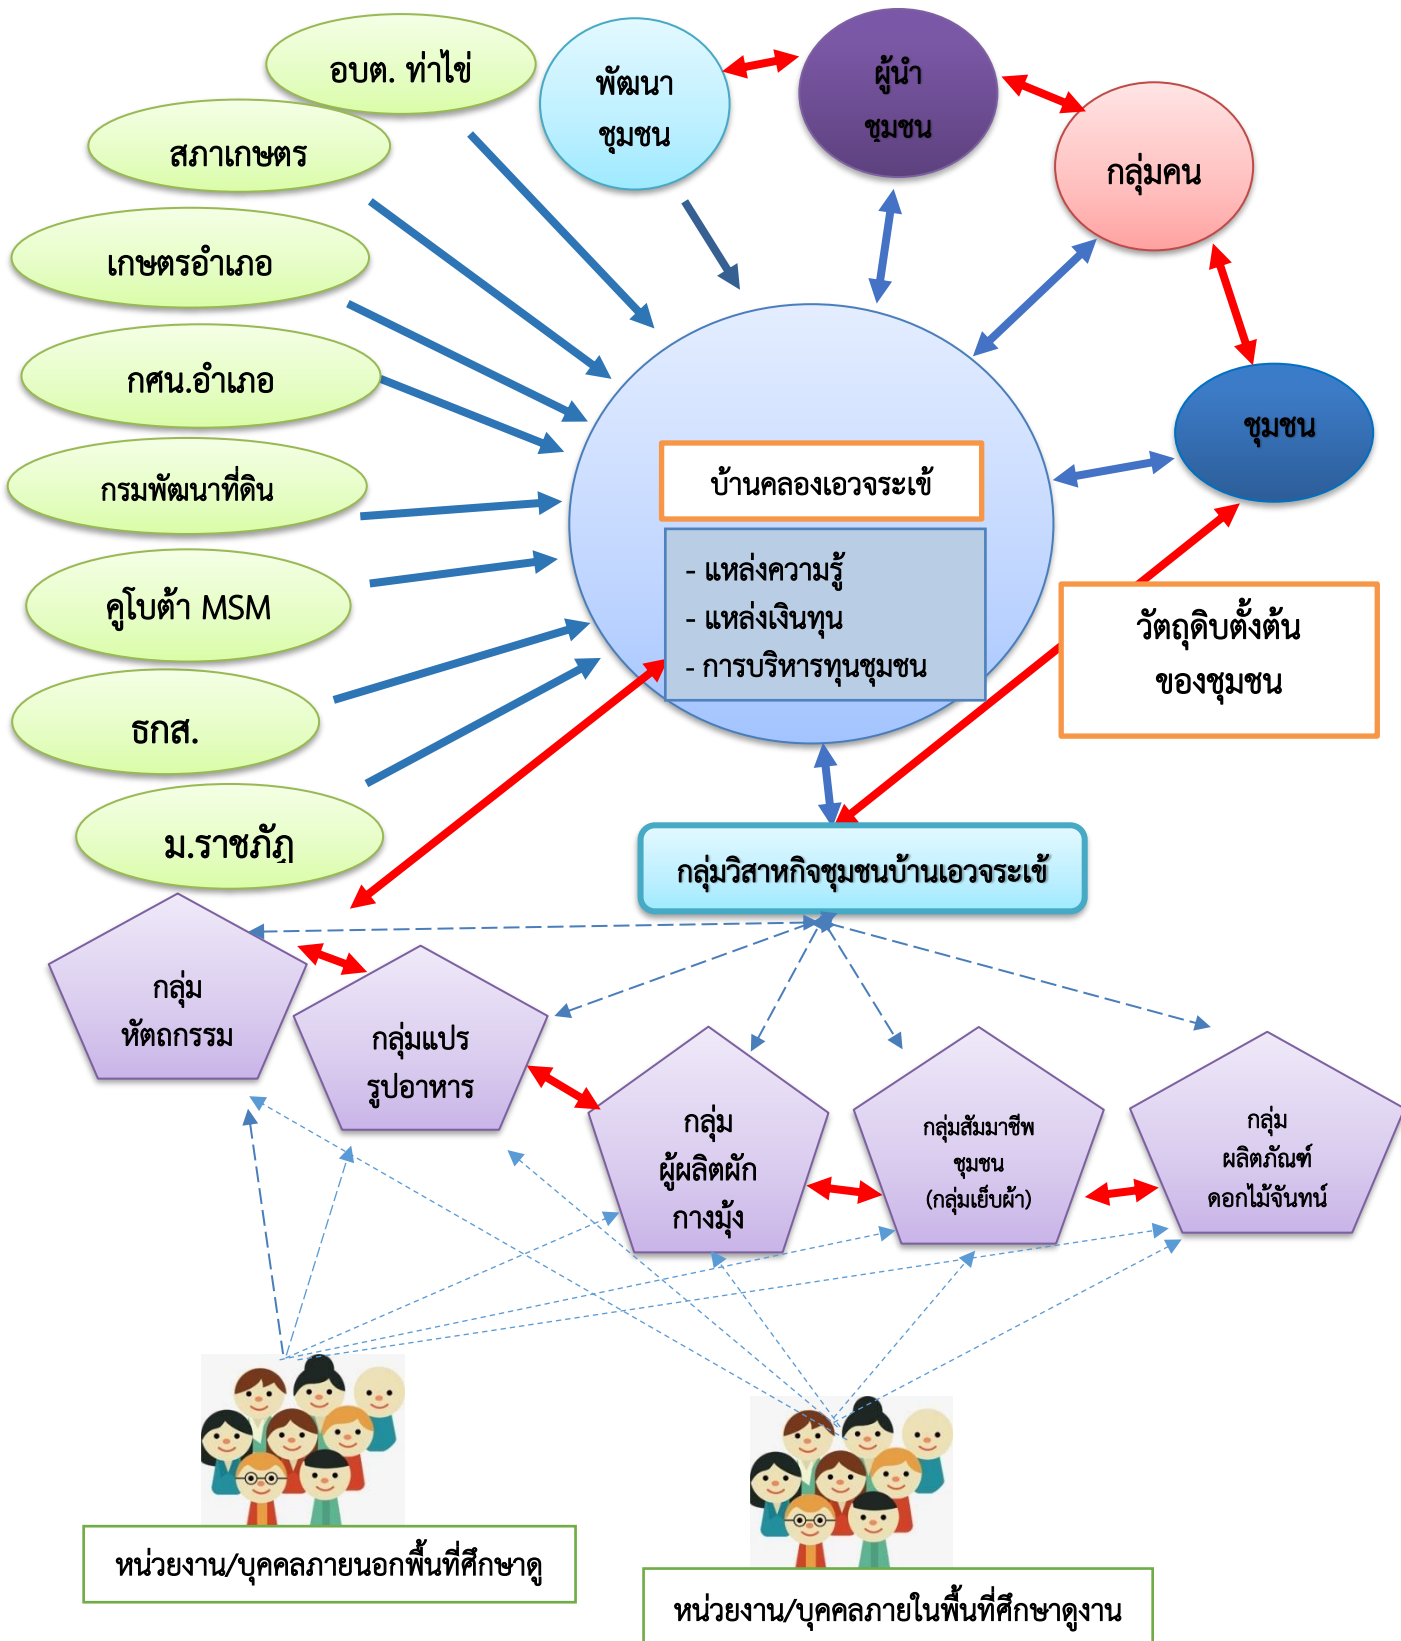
อบต. ท่าไข่

สภาเกษตร

เกษตรอำเภอ

กศน.อำเภอ

กรมพัฒนาที่ดิน

คูโบต้า MSM

ธกส.

ม.ราชภัฏ

พัฒนา ชุมชน

ผู้นำ ชุมชน

กลุ่มคน

ชุมชน

บ้านคลองเอวจระเข้

- แหล่งความรู้
- แหล่งเงินทุน
- การบริหารทุนชุมชน

วัตถุดิบตั้งต้น ของชุมชน

กลุ่มวิสาหกิจชุมชนบ้านเอวจระเข้

กลุ่ม หัตถกรรม

กลุ่มแปร รูปอาหาร

กลุ่ม ผู้ผลิตผัก กางมุ้ง

กลุ่มสัมมาชีพ ชุมชน (กลุ่มเย็บผ้า)

กลุ่ม ผลิตภัณฑ์ ดอกไม้จันทน์

หน่วยงาน/บุคคลภายนอกพื้นที่ศึกษาดู

หน่วยงาน/บุคคลภายในพื้นที่ศึกษาดูงาน